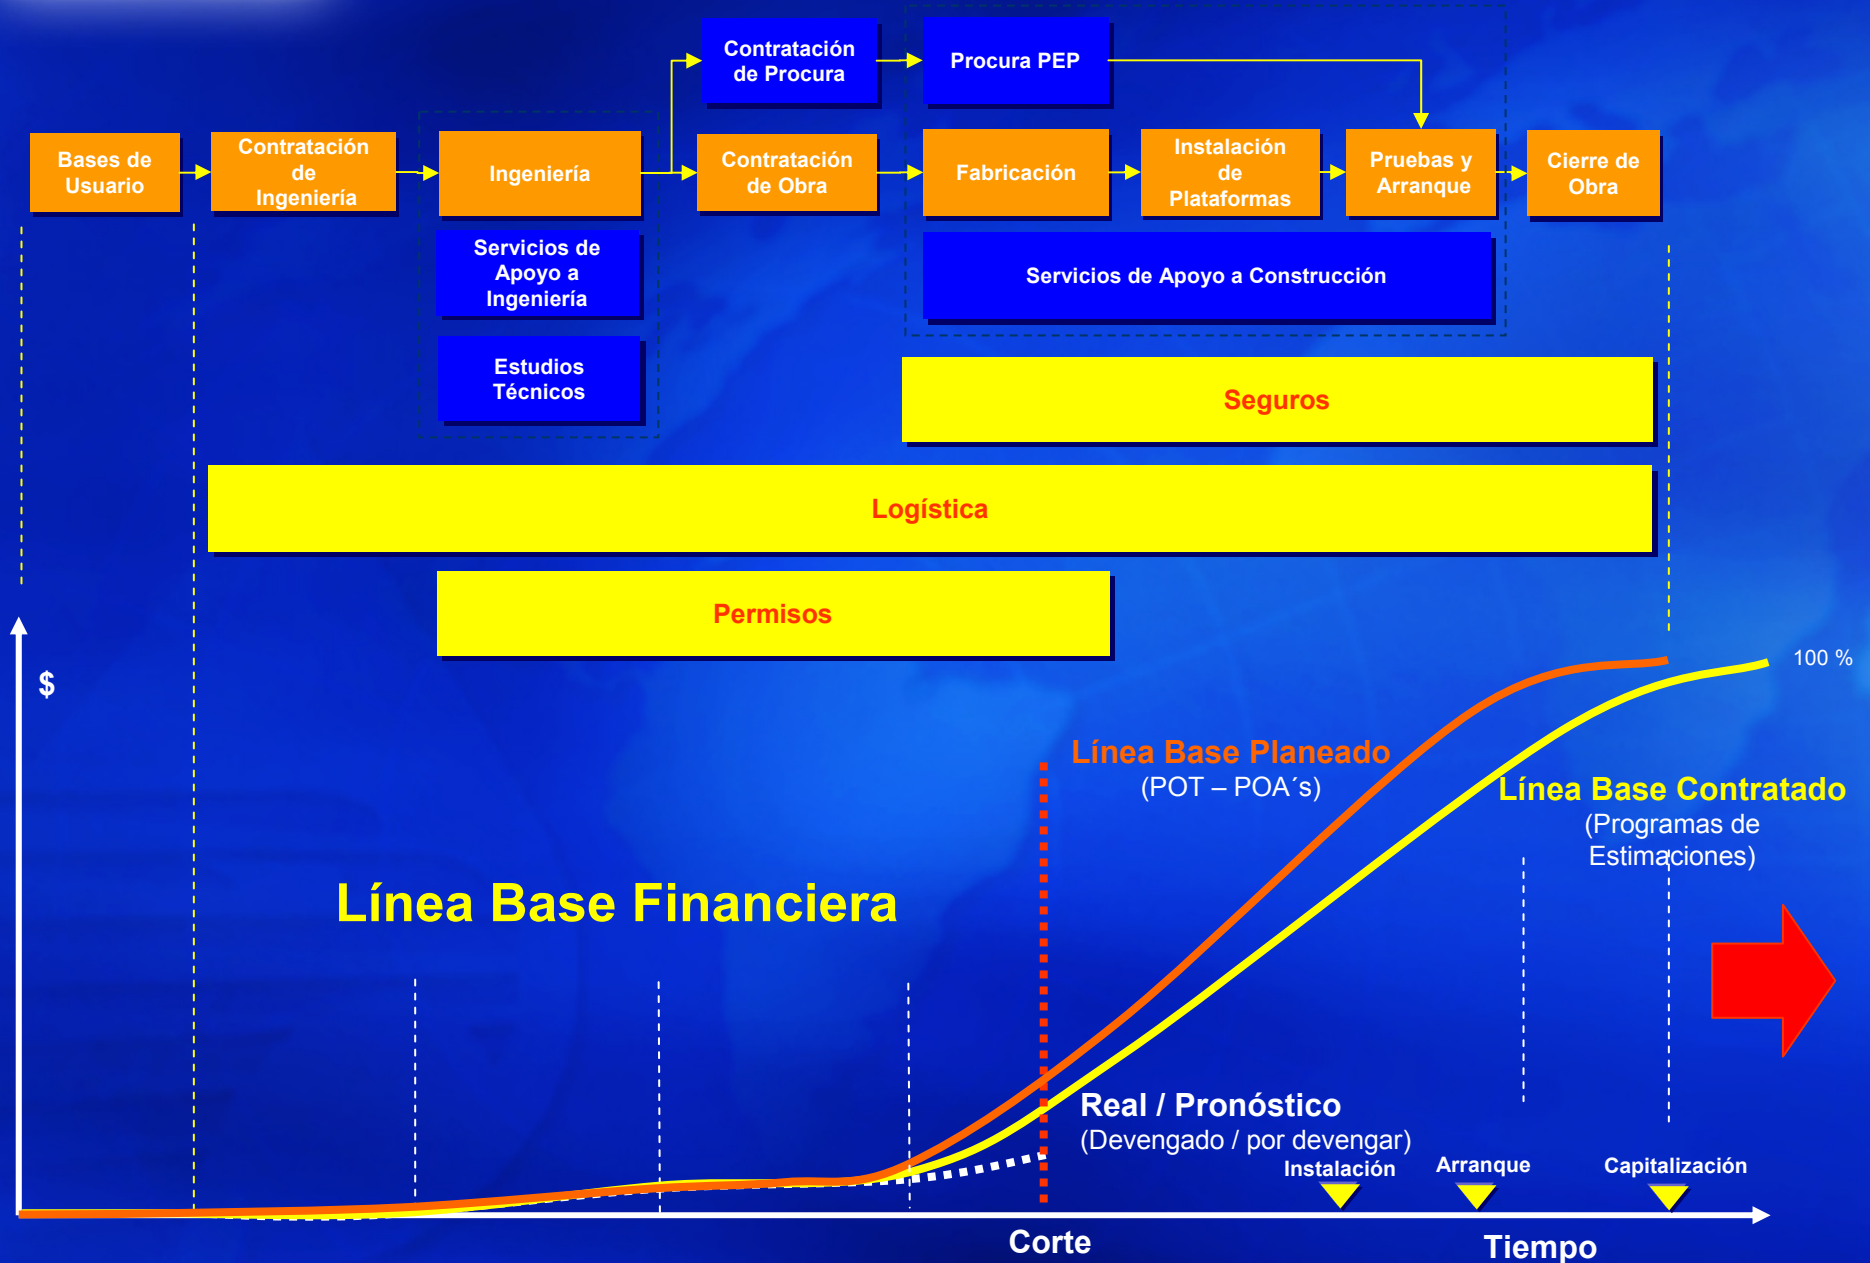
Contratación de Procura

Procura PEP

Bases de Usuario

Contratación de Ingeniería

Ingeniería

Contratación de Obra

Fabricación

Instalación de Plataformas

Pruebas y Arranque

Cierre de Obra

Servicios de Apoyo a Ingeniería

Servicios de Apoyo a Construcción

Estudios Técnicos

Seguros

Logística

Permisos

$

100 %

Línea Base Planeado
(POT – POA´s)

Línea Base Contratado
(Programas de Estimaciones)

Línea Base Financiera

Real / Pronóstico
(Devengado / por devengar)

Instalación

Arranque

Capitalización

Corte

Tiempo